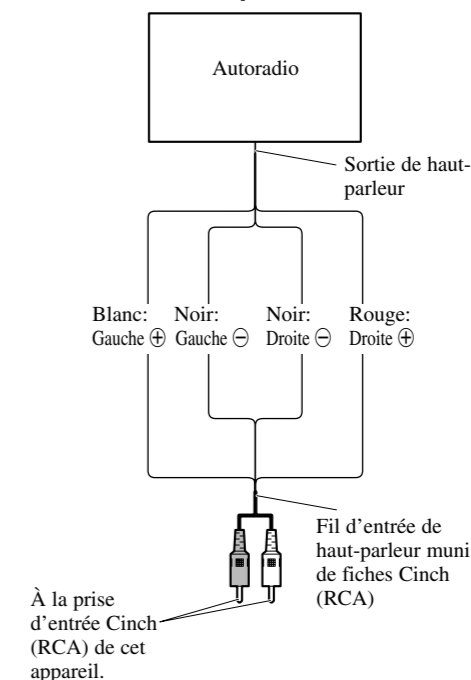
Autoradio

Sortie de haut-parleur

Blanc: Gauche ⊕

Noir: Gauche ⊖

Noir: Droite ⊖

Rouge: Droite ⊕

Fil d'entrée de haut-parleur muni de fiches Cinch (RCA)

À la prise d'entrée Cinch (RCA) de cet appareil.